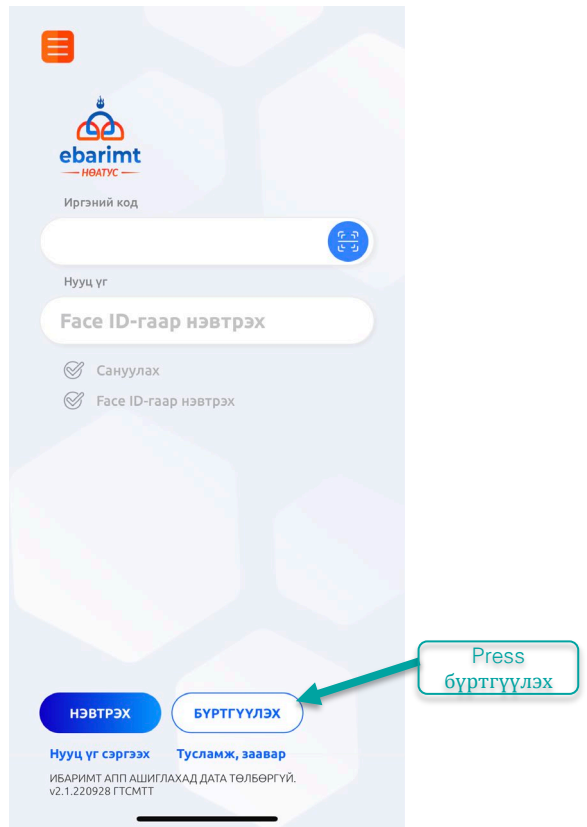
ebarimt
НӨАТУС

Иргэний код

Нууц үг

Face ID-гаар нэвтрэх

Сануулах

Face ID-гаар нэвтрэх

Press бүртгүүлэх

НЭВТРЭХ

БҮРТГҮҮЛЭХ

Нууц үг сэргээх

Тусламж, заавар

ИБАРИМТ АПП АШИГЛАХАД ДАТА ТӨЛБӨРГҮЙ.
v2.1.220928 ГТСМТТ